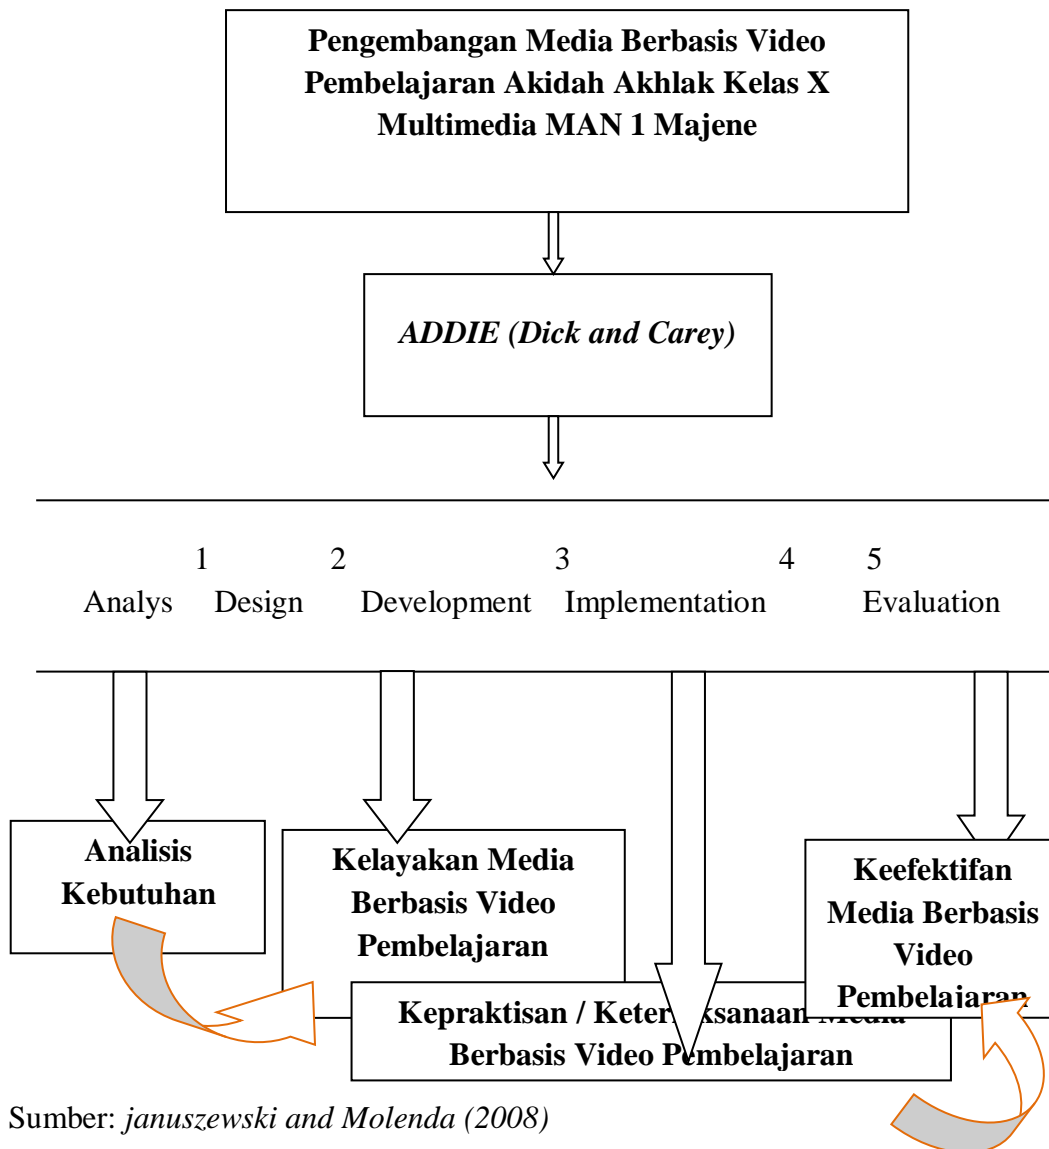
Pengembangan Media Berbasis Video Pembelajaran Akidah Akhlak Kelas X Multimedia MAN 1 Majene

ADDIE (Dick and Carey)

1 2 3 4 5
Analys Design Development Implementation Evaluation

Analisis Kebutuhan

Kelayakan Media Berbasis Video Pembelajaran

Keefektifan Media Berbasis Video Pembelajaran

Kepraktisan / Keter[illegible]ksanaan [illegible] Berbasis Video Pembelajaran

Sumber: januszewski and Molenda (2008)